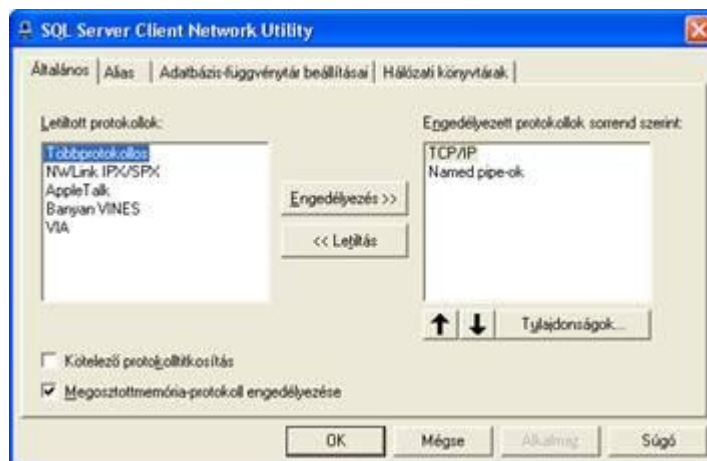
SQL Server Client Network Utility

Általános | Alias | Adatbázis-függvénytár beállításai | Hálózati könyvtárak

Letiltott protokollok:

Többprotokollos
NWLink IPX/SPX
AppleTalk
Banyan VINES
VIA

Engedélyezés >>

<< Letiltás

Engedélyezett protokollok sorrend szerint:

TCP/IP
Named pipe-ok

Tulajdonságok...

Kötelező protokolltitkosítás

Megosztottmemória-protokoll engedélyezése

OK | Mégse | Alkalmaz | Súgó